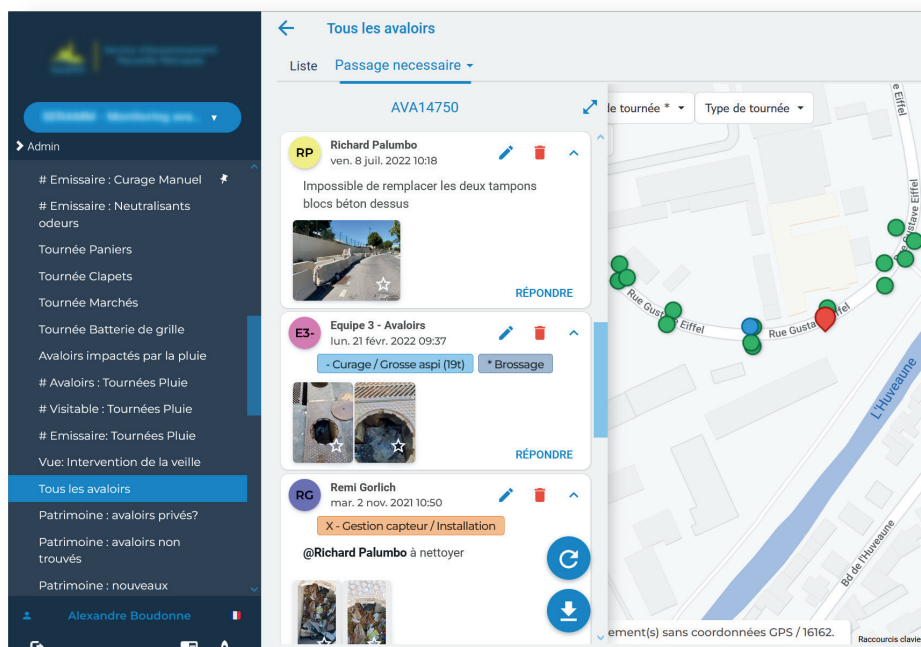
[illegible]

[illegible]

Admin

# Emissaire : Curage Manuel

# Emissaire : Neutralisants odeurs

Tournée Paniers

Tournée Clapets

Tournée Marchés

Tournée Batterie de grille

Avaloirs impactés par la pluie

# Avaloirs : Tournées Pluie

# Visitable : Tournées Pluie

# Emissaire: Tournées Pluie

Vue: Intervention de la veille

Tous les avaloirs

Patrimoine : avaloirs privés?

Patrimoine : avaloirs non trouvés

Patrimoine : nouveaux

Alexandre Boudonne

Tous les avaloirs

Liste

Passage necessaire

AVA14750

RP Richard Palumbo
ven. 8 juil. 2022 10:18

Impossible de remplacer les deux tampons blocs béton dessus

RÉPONDRE

E3- Equipe 3 - Avaloirs
lun. 21 févr. 2022 09:37

- Curage / Grosse aspi (19t)

* Brossage

RÉPONDRE

RG Remi Gorlich
mar. 2 nov. 2021 10:50

X - Gestion capteur / Installation

@Richard Palumbo à nettoyer

le tournée *

Type de tournée

Rue Gustave Eiffel

Rue Gustave Eiffel

Rue Gustave Eiffel

L'Huveaune

Bd de l'Huveaune

ement(s) sans coordonnées GPS / 16162.

Raccourcis clavie